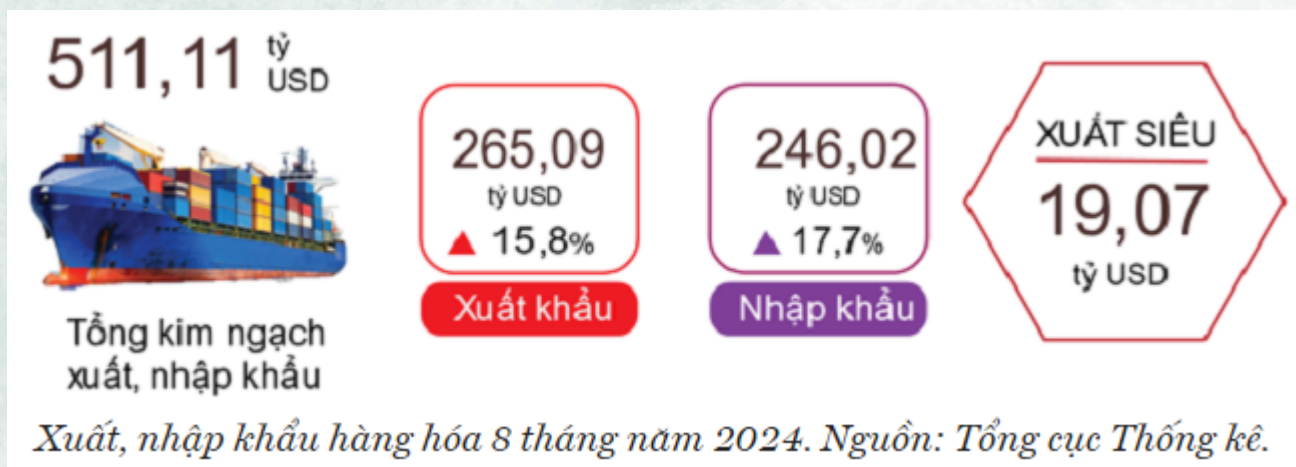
511,11 tỷ USD

Tổng kim ngạch xuất, nhập khẩu

265,09 tỷ USD

▲ 15,8%

Xuất khẩu

246,02 tỷ USD

▲ 17,7%

Nhập khẩu

XUẤT SIÊU

19,07 tỷ USD

Xuất, nhập khẩu hàng hóa 8 tháng năm 2024. Nguồn: Tổng cục Thống kê.